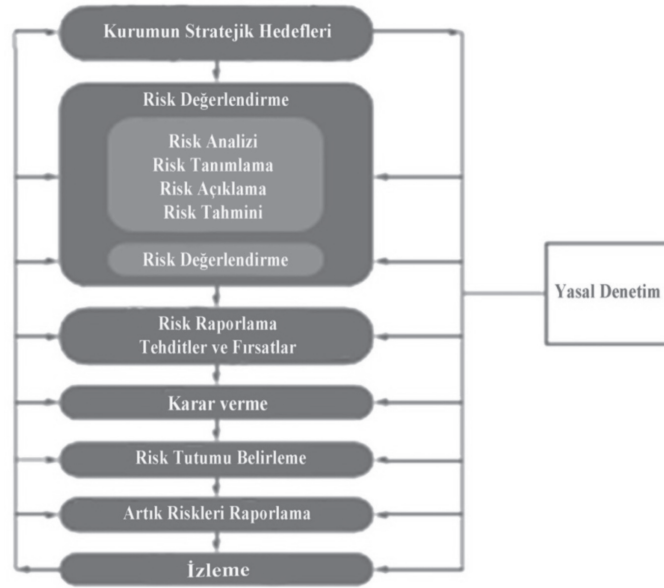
Kurumun Stratejik Hedefleri

Risk Değerlendirme

Risk Analizi
Risk Tanımlama
Risk Açıklama
Risk Tahmini

Risk Değerlendirme

Risk Raporlama
Tehditler ve Fırsatlar

Karar verme

Risk Tutumu Belirleme

Artık Riskleri Raporlama

İzleme

Yasal Denetim